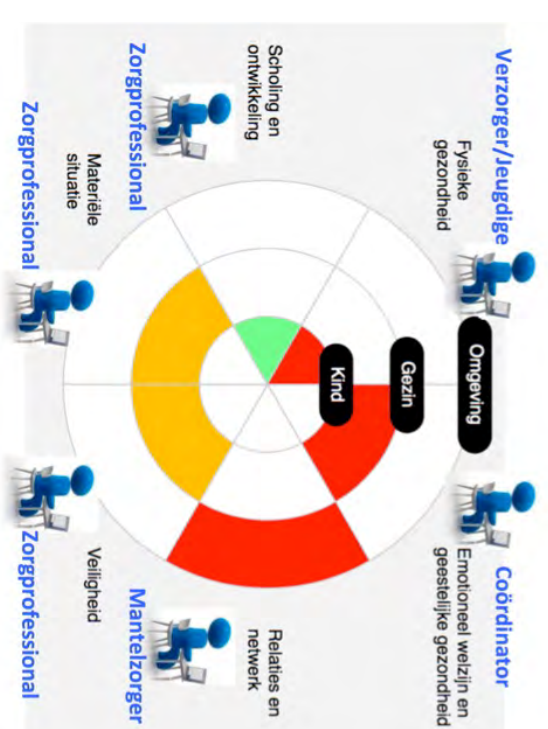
Verzorger/Jeugdige

Fysieke gezondheid

Coördinator

Emotioneel welzijn en geestelijke gezondheid

Scholing en ontwikkeling

Zorgprofessional

Omgeving

Gezin

Kind

Relaties en netwerk

Mantelzorger

Zorgprofessional

Materiële situatie

Veiligheid

Zorgprofessional